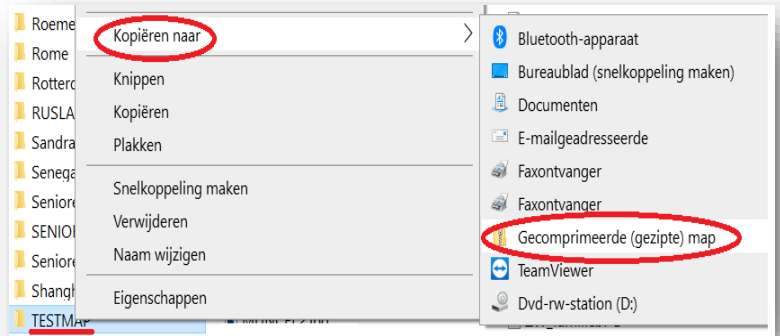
Roeme
Rome
Rotterd
RUSLA
Sandra
Seneqa
Seniore
SENIOI
Seniore
Shangh
TESTMAP

Kopiëren naar
Knippen
Kopiëren
Plakken
Snelkoppeling maken
Verwijderen
Naam wijzigen
Eigenschappen

Bluetooth-apparaat
Bureaublad (snelkoppeling maken)
Documenten
E-mailgeadresseerde
Faxontvanger
Faxontvanger
Gecomprimeerde (gezipte) map
TeamViewer
Dvd-rw-station (D:)